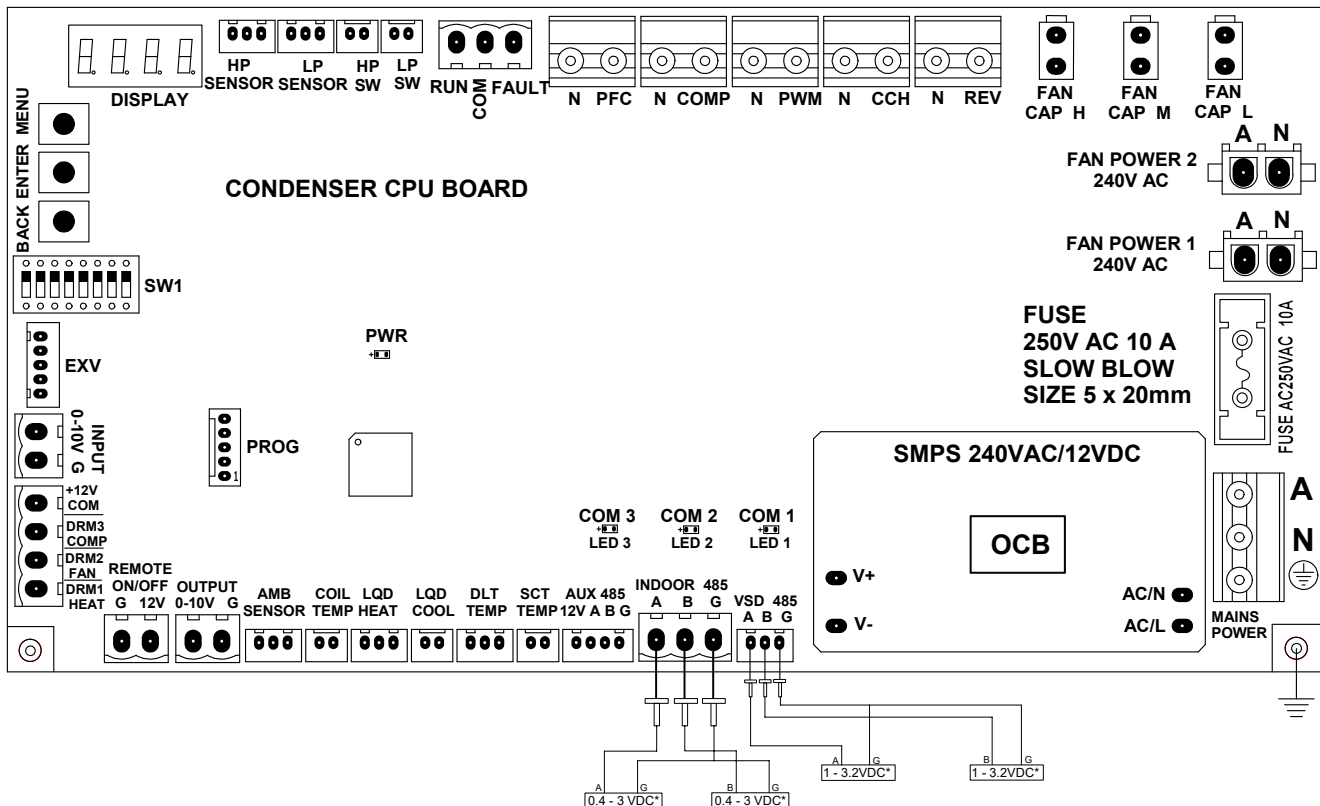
DISPLAY

HP SENSOR

LP SENSOR

HP SW

LP SW

RUN

COM

FAULT

N PFC

N COMP

N PWM

N CCH

N REV

FAN CAP H

FAN CAP M

FAN CAP L

MENU

ENTER

BACK

CONDENSER CPU BOARD

A N

FAN POWER 2 240V AC

A N

FAN POWER 1 240V AC

SW1

EXV

PWR

FUSE 250V AC 10 A SLOW BLOW SIZE 5 x 20mm

FUSE AC250VAC 10A

INPUT 0-10V G

PROG

1

SMPS 240VAC/12VDC

+12V COM

DRM3 COMP

DRM2 FAN

DRM1 HEAT

COM 3 LED 3

COM 2 LED 2

COM 1 LED 1

OCB

A

N

V+

V-

AC/N

AC/L

REMOTE ON/OFF G 12V

OUTPUT 0-10V G

AMB SENSOR

COIL TEMP

LQD HEAT

LQD COOL

DLT TEMP

SCT TEMP

AUX 485 12V A B G

INDOOR 485 A B G

VSD 485 A B G

MAINS POWER

A G 1 - 3.2VDC*

B G 1 - 3.2VDC*

A G 0.4 - 3 VDC*

B G 0.4 - 3 VDC*